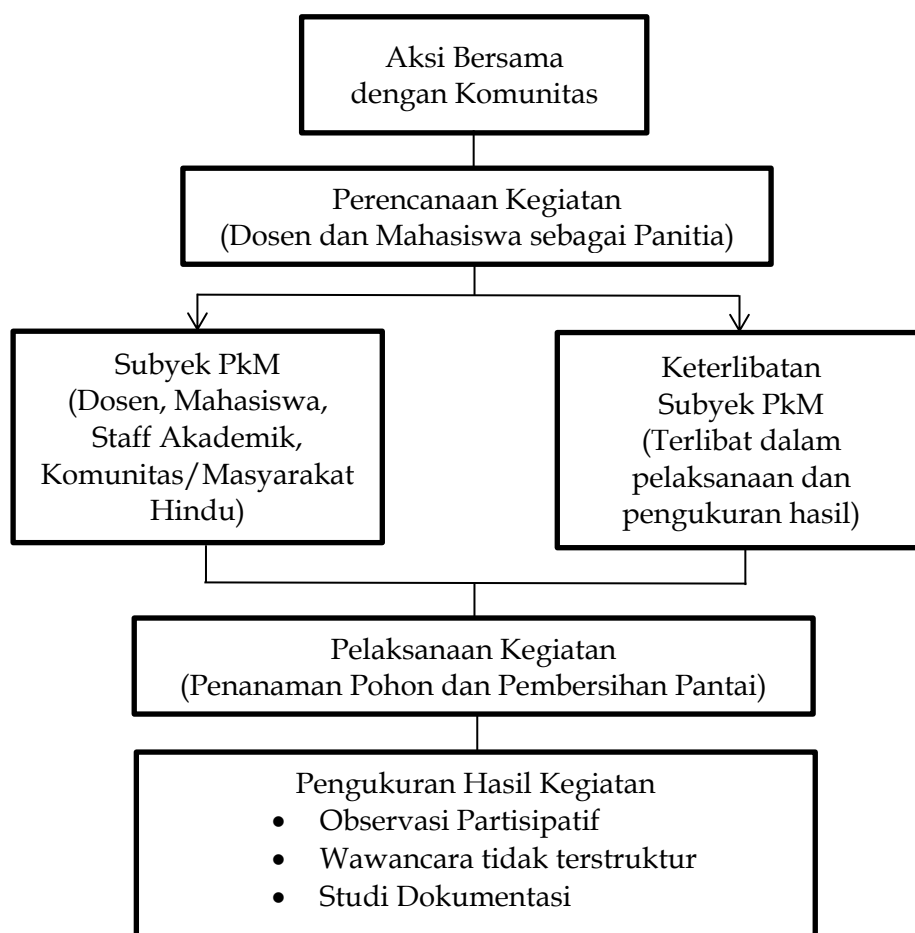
Aksi Bersama dengan Komunitas

Perencanaan Kegiatan (Dosen dan Mahasiswa sebagai Panitia)

Subyek PkM (Dosen, Mahasiswa, Staff Akademik, Komunitas/Masyarakat Hindu)

Keterlibatan Subyek PkM (Terlibat dalam pelaksanaan dan pengukuran hasil)

Pelaksanaan Kegiatan (Penanaman Pohon dan Pembersihan Pantai)

Pengukuran Hasil Kegiatan
• Observasi Partisipatif
• Wawancara tidak terstruktur
• Studi Dokumentasi